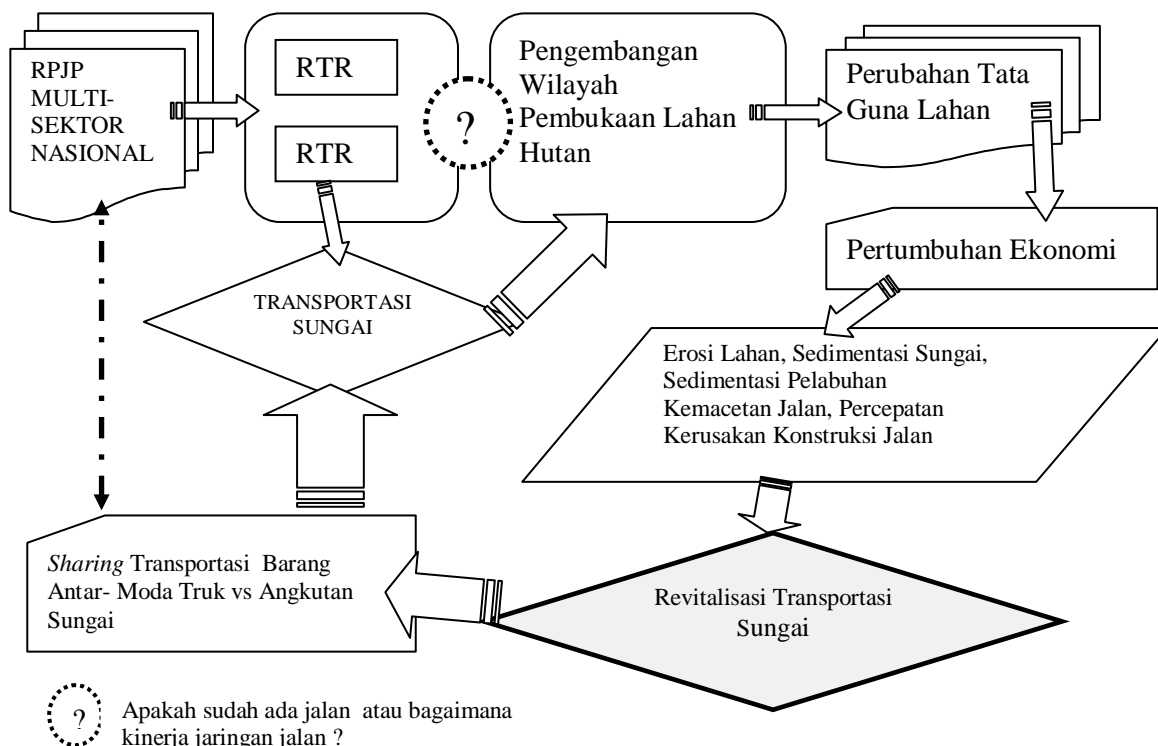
RPJP MULTI-SEKTOR NASIONAL

RTR

RTR

?

Pengembangan Wilayah Pembukaan Lahan Hutan

Perubahan Tata Guna Lahan

Pertumbuhan Ekonomi

TRANSPORTASI SUNGAI

Erosi Lahan, Sedimentasi Sungai, Sedimentasi Pelabuhan Kemacetan Jalan, Percepatan Kerusakan Konstruksi Jalan

*Sharing* Transportasi Barang Antar- Moda Truk vs Angkutan Sungai

Revitalisasi Transportasi Sungai

?

Apakah sudah ada jalan atau bagaimana kinerja jaringan jalan ?